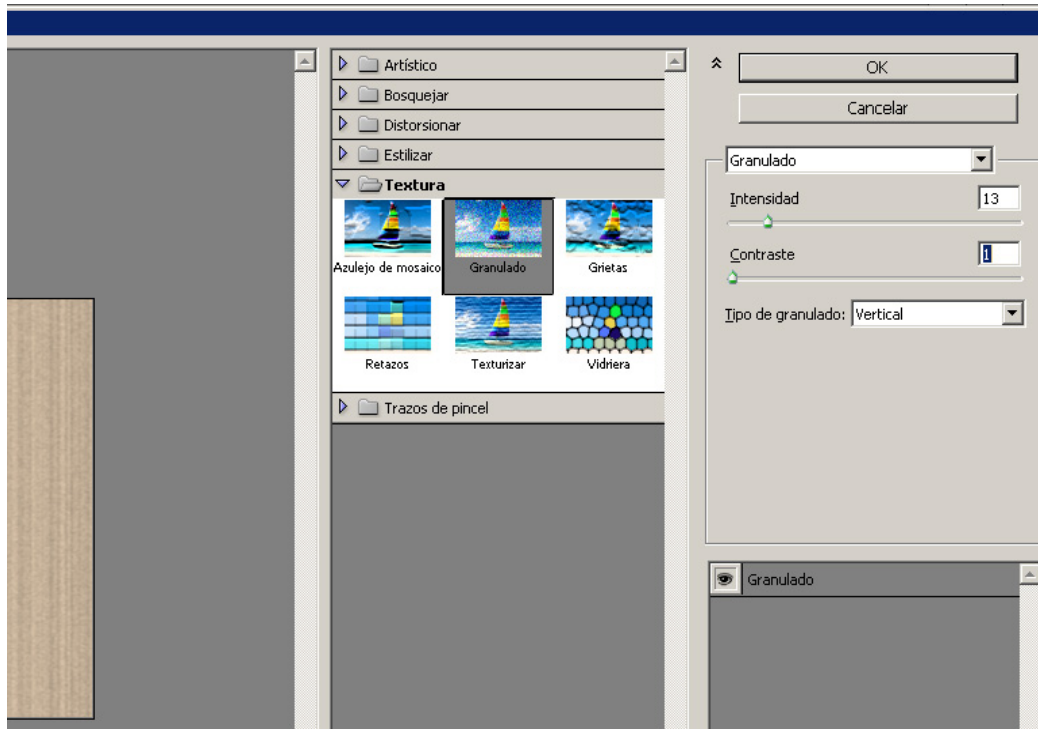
Artístico
Bosquejar
Distorsionar
Estilizar
Textura
Azulejo de mosaico
Granulado
Grietas
Retazos
Texturizar
Vidriera
Trazos de pincel

OK
Cancelar
Granulado
Intensidad 13
Contraste 1
Tipo de granulado: Vertical

Granulado